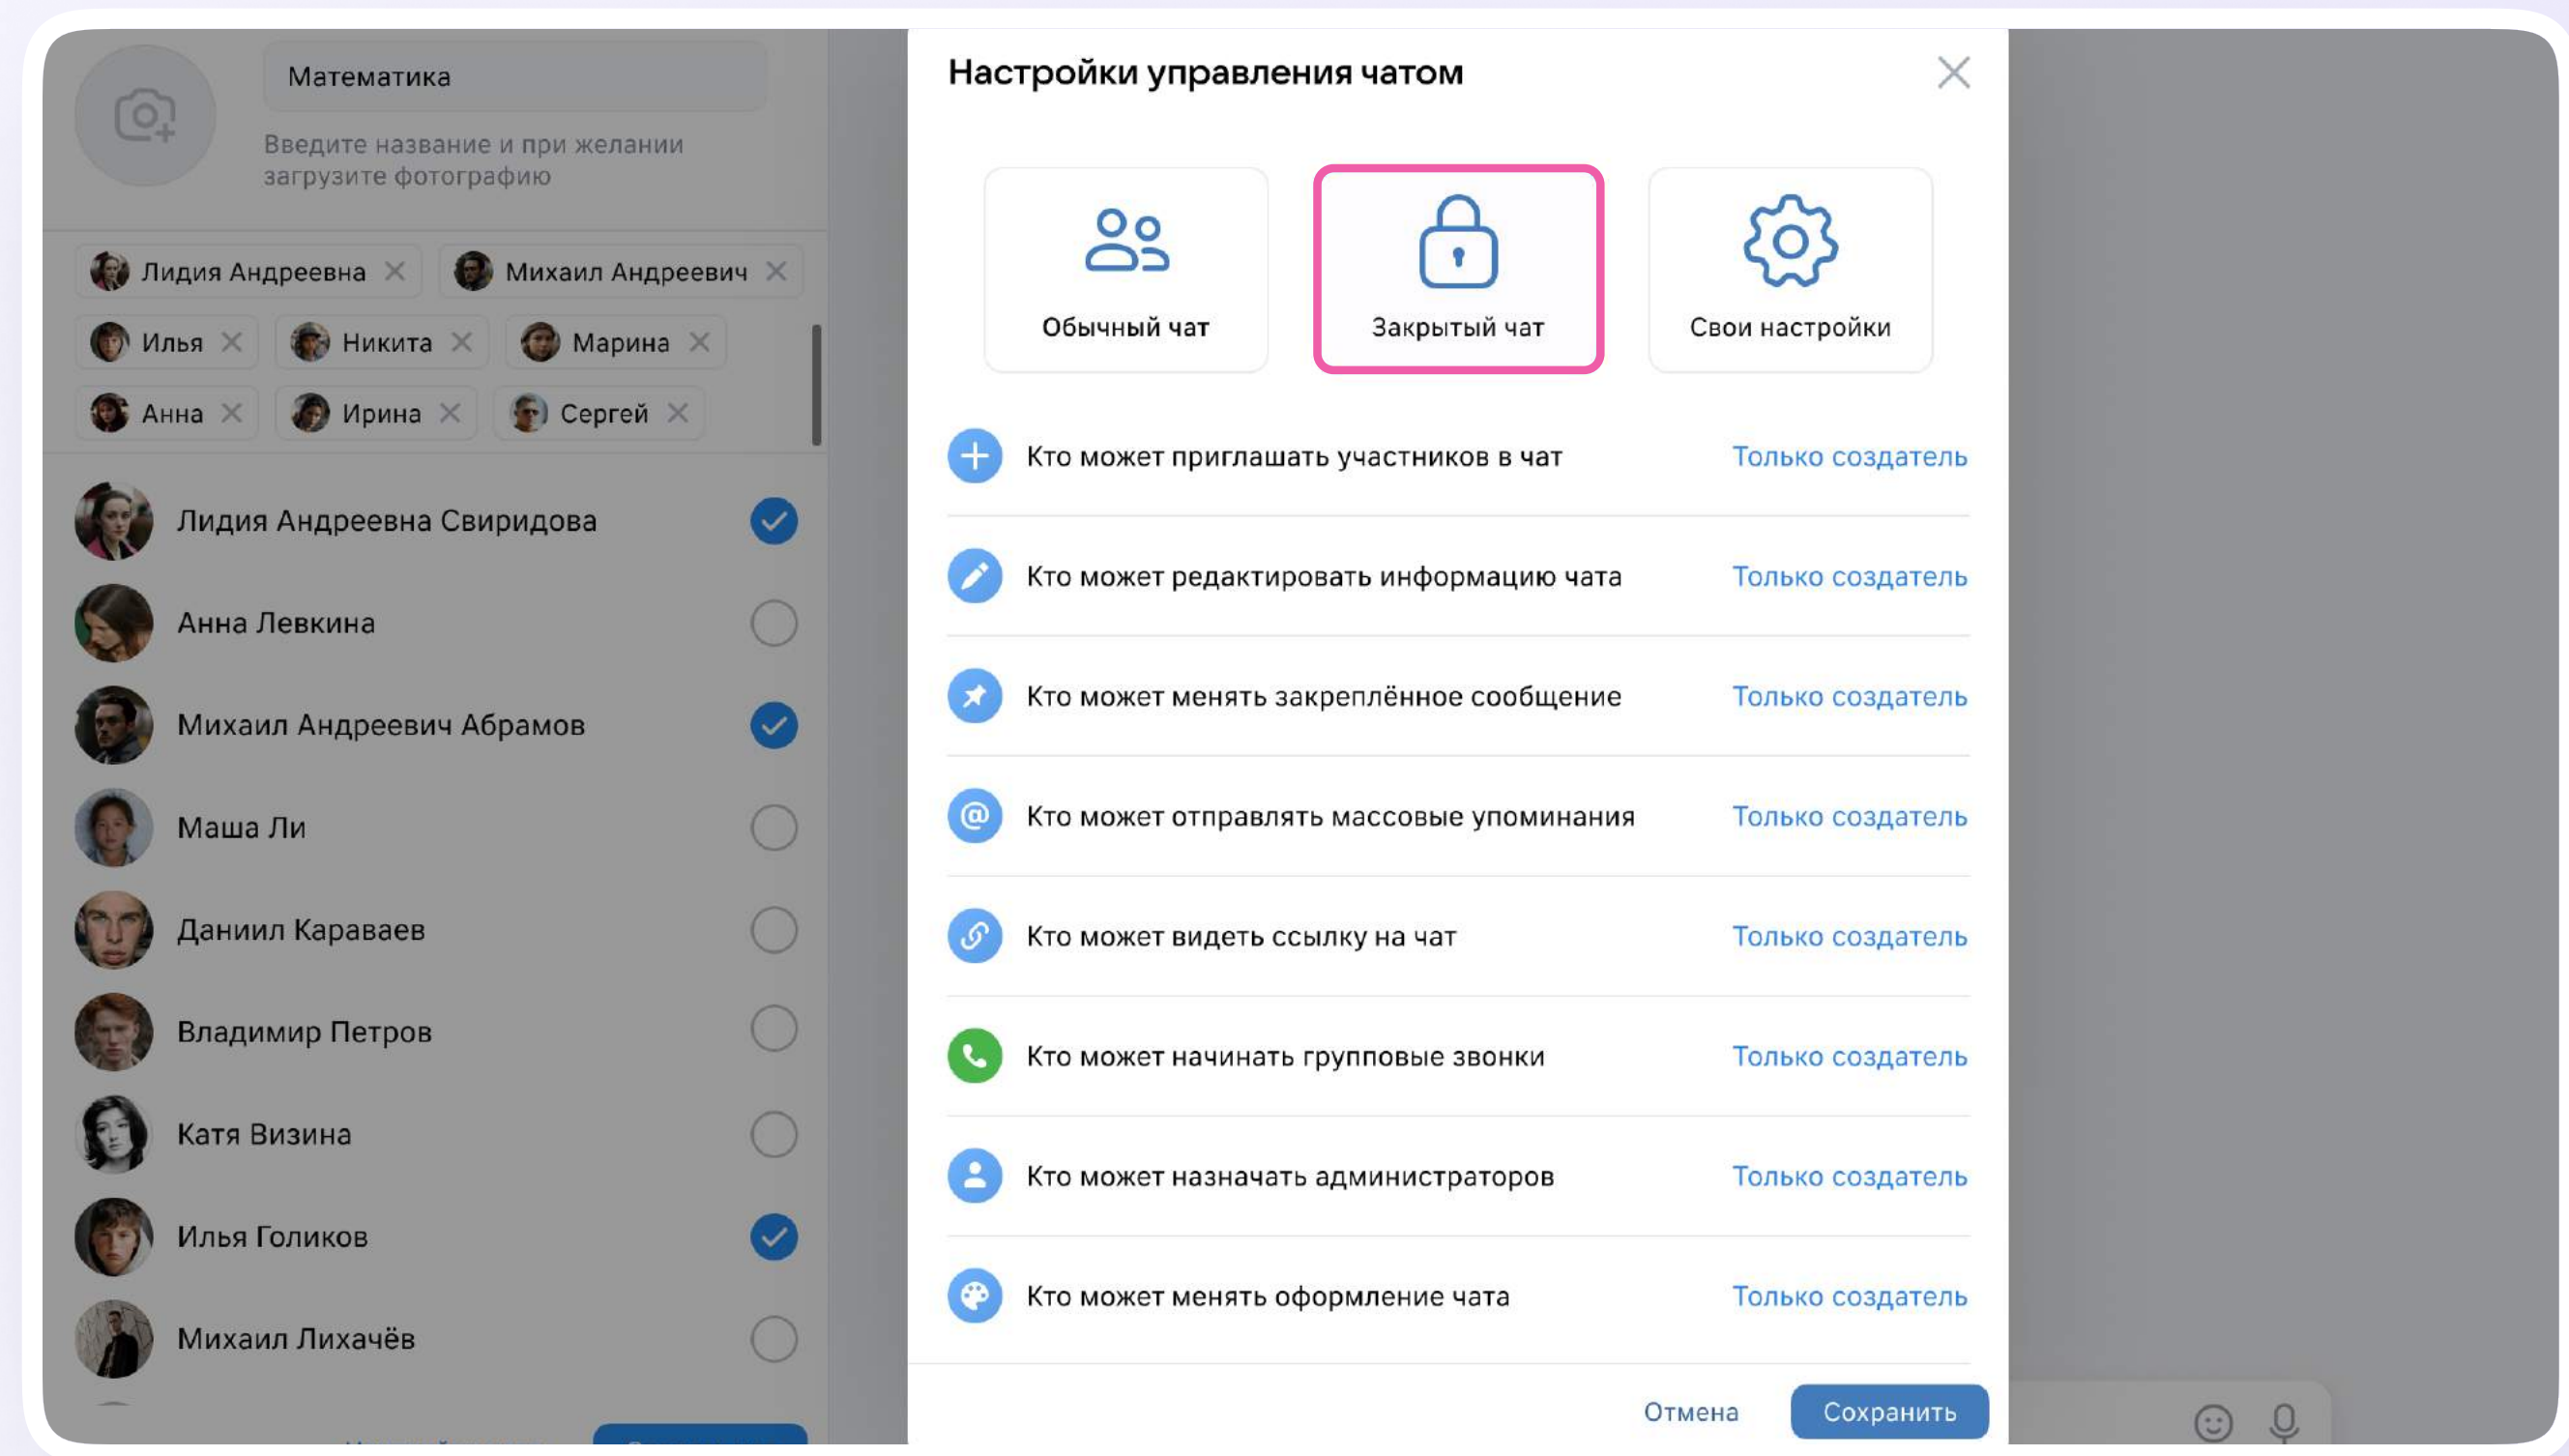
Математика

Введите название и при желании загрузите фотографию

Лидия Андреевна
Михаил Андреевич
Илья
Никита
Марина
Анна
Ирина
Сергей

Лидия Андреевна Свиридова
Анна Левкина
Михаил Андреевич Абрамов
Маша Ли
Даниил Караваев
Владимир Петров
Катя Визина
Илья Голиков
Михаил Лихачёв

Настройки управления чатом

Обычный чат
Закрытый чат
Свои настройки

| | |
|---|---|
| Кто может приглашать участников в чат | Только создатель |
| Кто может редактировать информацию чата | Только создатель |
| Кто может менять закреплённое сообщение | Только создатель |
| Кто может отправлять массовые упоминания | Только создатель |
| Кто может видеть ссылку на чат | Только создатель |
| Кто может начинать групповые звонки | Только создатель |
| Кто может назначать администраторов | Только создатель |
| Кто может менять оформление чата | Только создатель |

Отмена
Сохранить